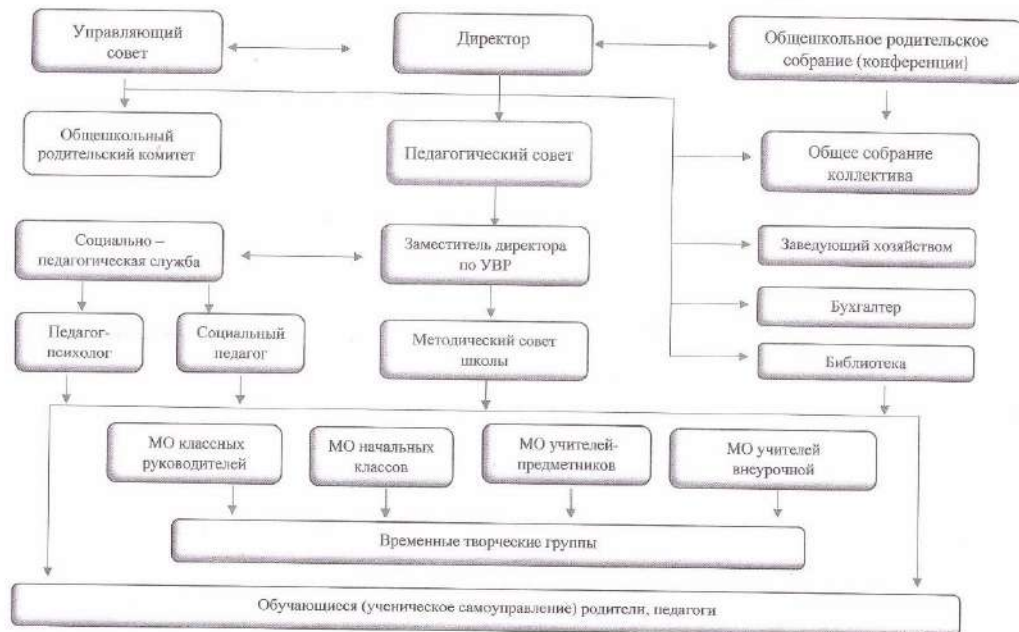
Управляющий совет

Директор

Общешкольное родительское собрание (конференции)

Общешкольный родительский комитет

Педагогический совет

Общее собрание коллектива

Социально – педагогическая служба

Заместитель директора по УВР

Заведующий хозяйством

Бухгалтер

Педагог-психолог

Социальный педагог

Методический совет школы

Библиотека

МО классных руководителей

МО начальных классов

МО учителей-предметников

МО учителей внеурочной

Временные творческие группы

Обучающиеся (ученическое самоуправление) родители, педагоги